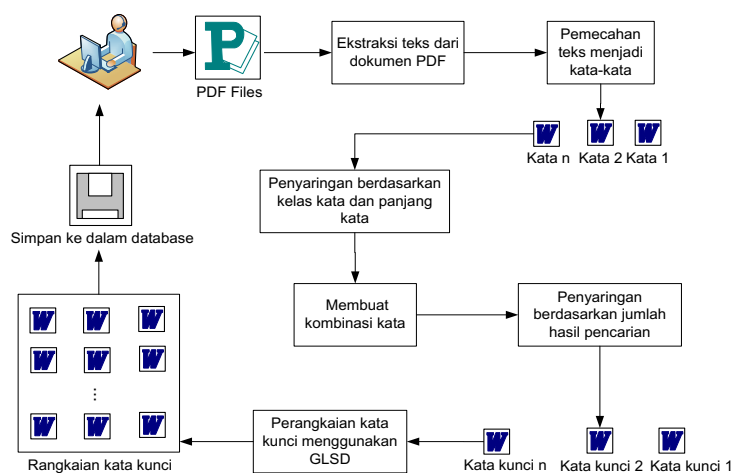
PDF Files

Ekstraksi teks dari dokumen PDF

Pemecahan teks menjadi kata-kata

Kata n Kata 2 Kata 1

Penyaringan berdasarkan kelas kata dan panjang kata

Membuat kombinasi kata

Penyaringan berdasarkan jumlah hasil pencarian

Kata kunci n Kata kunci 2 Kata kunci 1

Perangkaian kata kunci menggunakan GLSD

Rangkaian kata kunci

Simpan ke dalam database